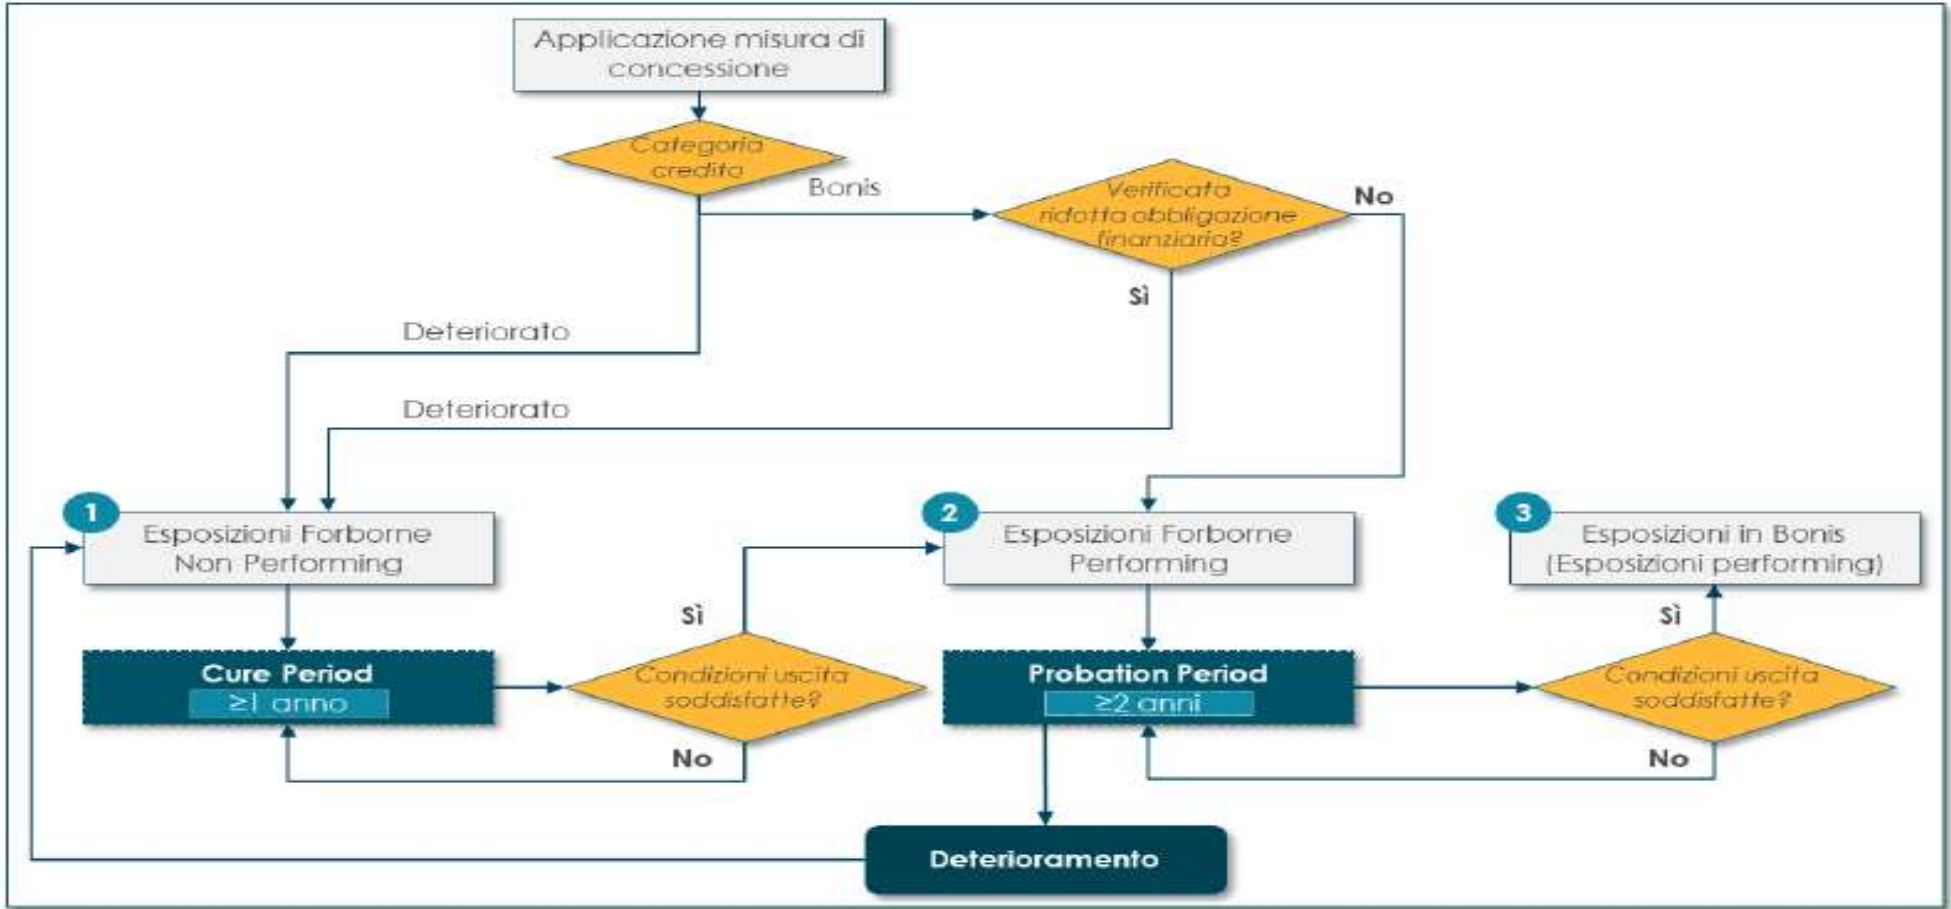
Applicazione misura di concessione

Categoria credito

Bonis

Verificata ridotta obbligazione finanziaria?

No

Sì

Deteriorato

Deteriorato

1

Esposizioni Forborne Non Performing

2

Esposizioni Forborne Performing

3

Esposizioni in Bonis (Esposizioni performing)

Sì

Sì

Cure Period
≥1 anno

Condizioni uscita soddisfatte?

Probation Period
≥2 anni

Condizioni uscita soddisfatte?

No

No

Deterioramento